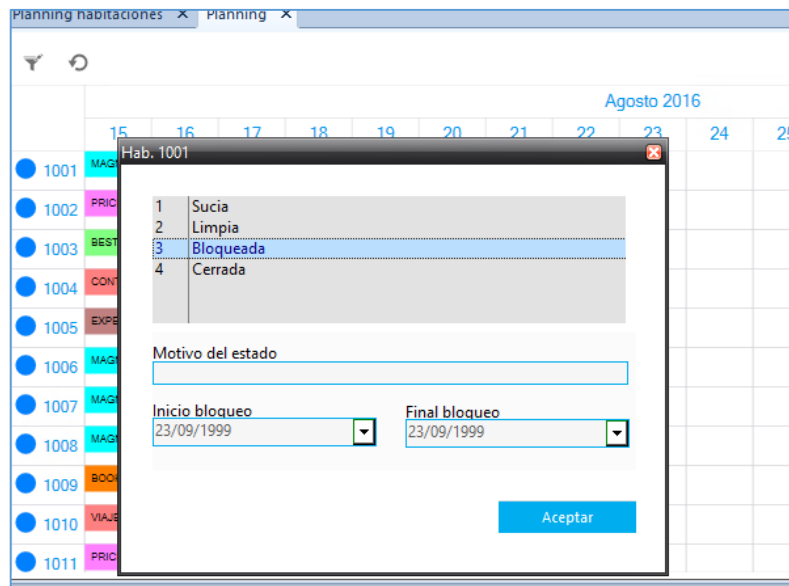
Planning habitaciones ✕ Planning ✕

Agosto 2016

15 16 17 18 19 20 21 22 23 24 25

1001 MAG
1002 PRIC
1003 BEST
1004 CONT
1005 EXPE
1006 MAG
1007 MAG
1008 MAG
1009 BOOK
1010 VIAJE
1011 PRIC

Hab. 1001

| | |
|---|---|
| 1 | Sucia |
| 2 | Limpia |
| 3 | Bloqueada |
| 4 | Cerrada |

Motivo del estado

Inicio bloqueo
23/09/1999

Final bloqueo
23/09/1999

Aceptar